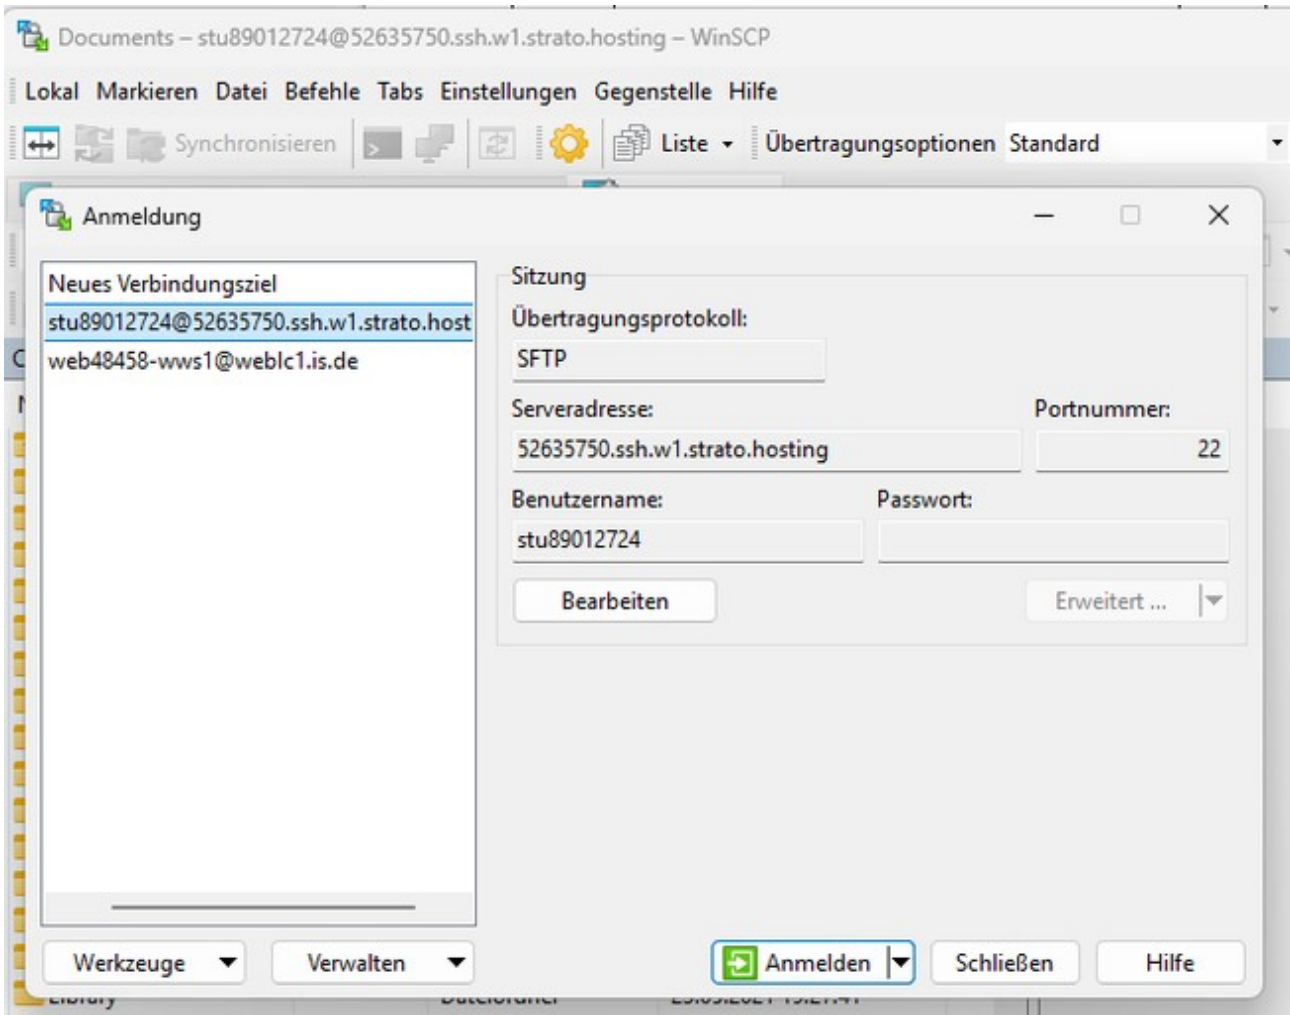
Documents – stu89012724@52635750.ssh.w1.strato.hosting – WinSCP

Lokal Markieren Datei Befehle Tabs Einstellungen Gegenstelle Hilfe

Synchronisieren Liste Übertragungsoptionen Standard

Anmeldung

Neues Verbindungsziel
stu89012724@52635750.ssh.w1.strato.host
web48458-wws1@weblc1.is.de

Sitzung
Übertragungsprotokoll:
SFTP
Serveradresse:
52635750.ssh.w1.strato.hosting
Portnummer:
22
Benutzername:
stu89012724
Passwort:
Bearbeiten
Erweitert ...

Werkzeuge Verwalten Anmelden Schließen Hilfe

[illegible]